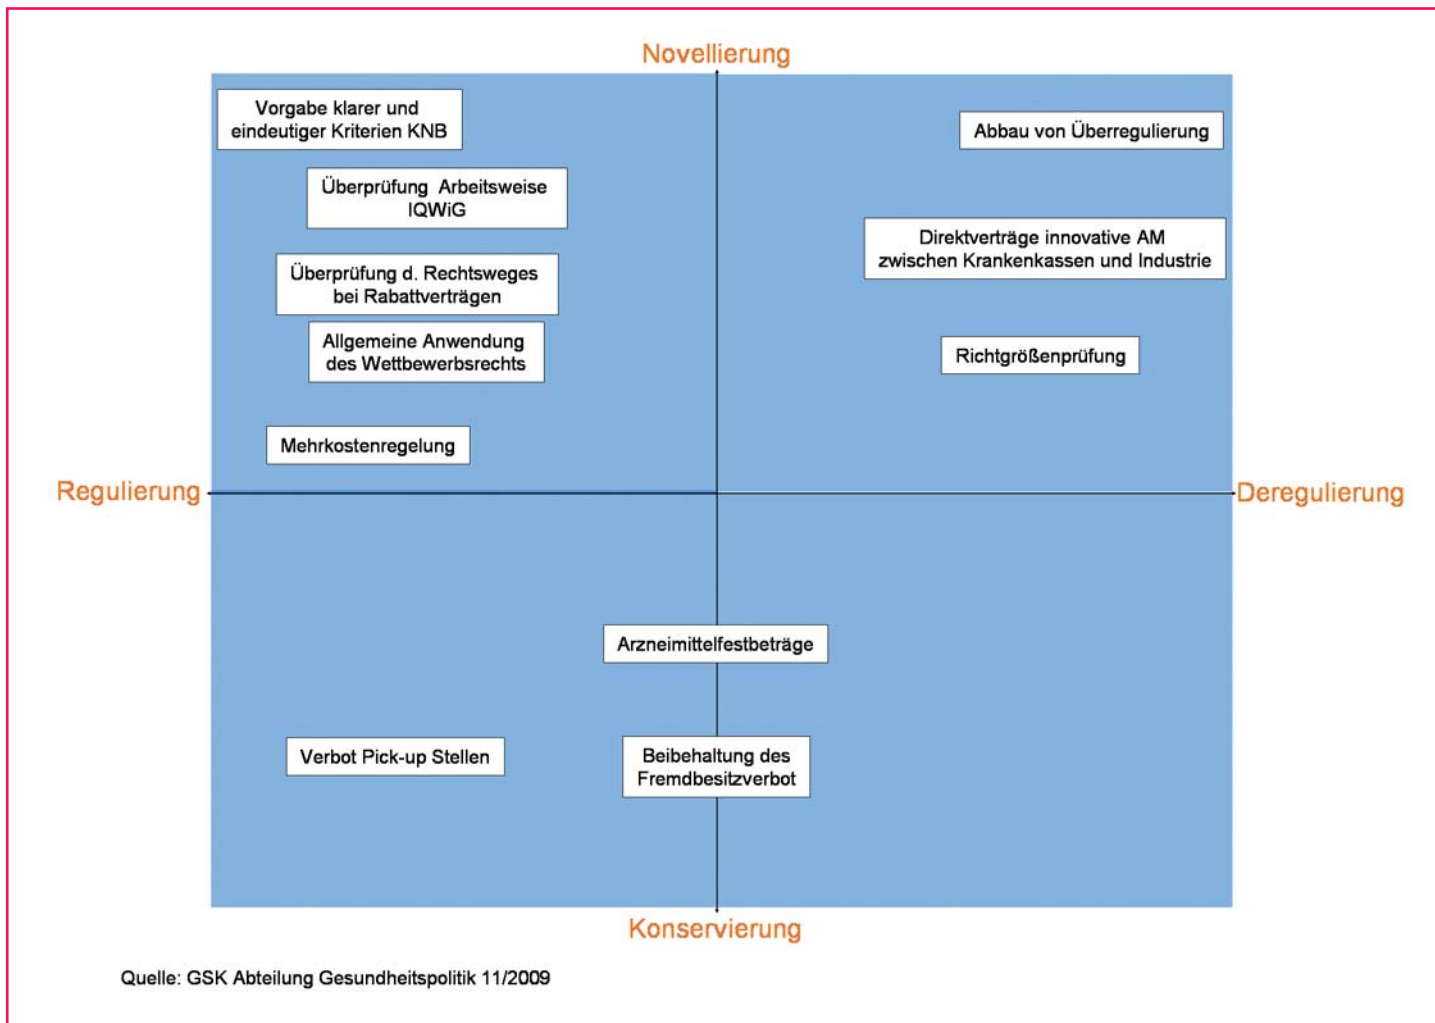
Novellierung

Vorgabe klarer und eindeutiger Kriterien KNB

Abbau von Überregulierung

Überprüfung Arbeitsweise IQWiG

Direktverträge innovative AM zwischen Krankenkassen und Industrie

Überprüfung d. Rechtsweges bei Rabattverträgen

Allgemeine Anwendung des Wettbewerbsrechts

Richtgrößenprüfung

Mehrkostenregelung

Regulierung

Deregulierung

Arzneimittelfestbeträge

Verbot Pick-up Stellen

Beibehaltung des Fremdbesitzverbot

Konservierung

Quelle: GSK Abteilung Gesundheitspolitik 11/2009